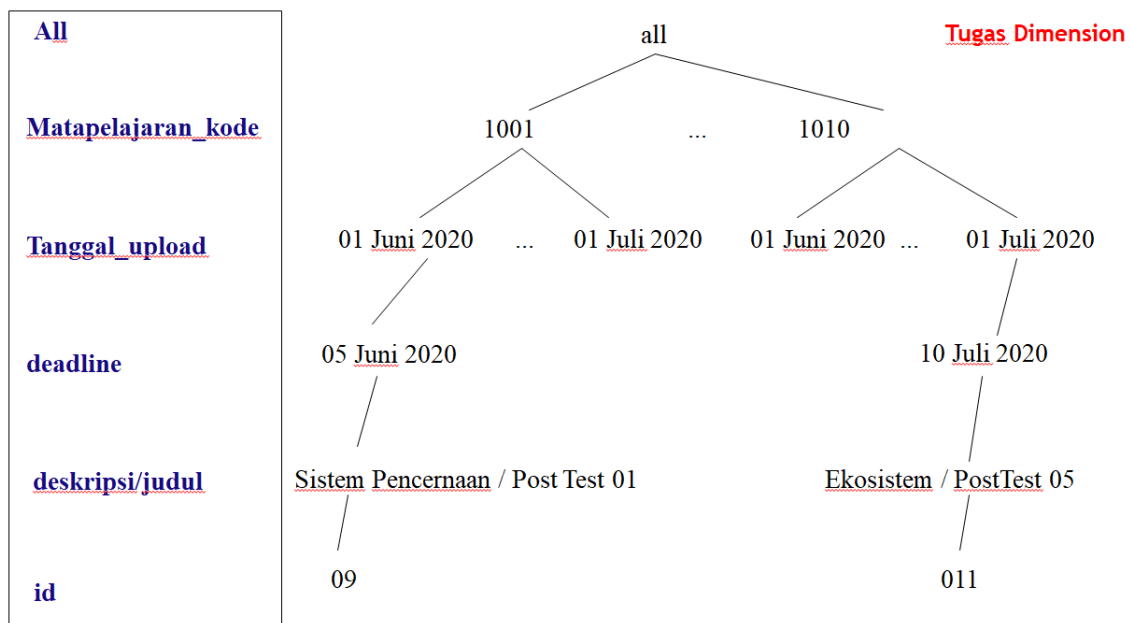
All

Matapelajaran_kode

Tanggal_upload

deadline

deskripsi/judul

id

Tugas Dimension

all

1001 ... 1010

01 Juni 2020 ... 01 Juli 2020 01 Juni 2020 ... 01 Juli 2020

05 Juni 2020 10 Juli 2020

Sistem Pencernaan / Post Test 01 Ekosistem / PostTest 05

09 011